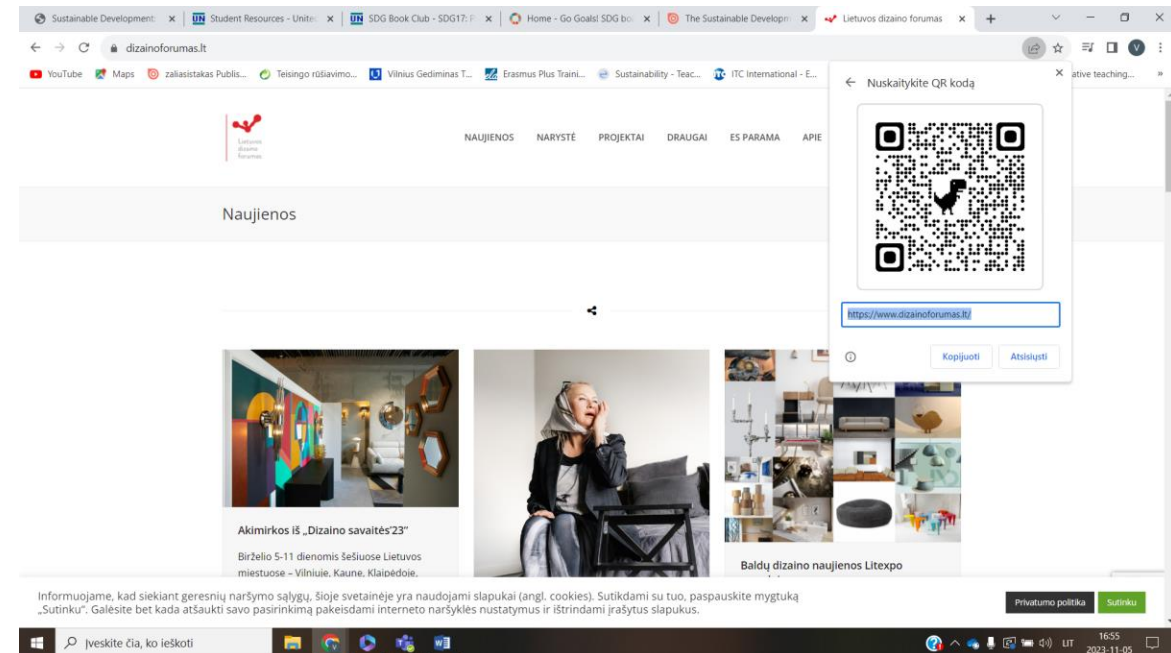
Sustainable Development | Student Resources - Unite | SDG Book Club - SDG17: | Home - Go Goals! SDG bo | The Sustainable Developm | Lietuvos dizaino forumas

dizainoforumas.lt

YouTube Maps zaliasistakas Publis... Teisingo rūšiavimo... Vilnius Gediminas T... Erasmus Plus Traini... Sustainability - Teac... ITC International - E... ative teaching...

Lietuvos dizaino forumas

NAUJIENOS NARYSTĖ PROJEKTAI DRAUGAI ES PARAMA APIE

Nuskaitykite QR kodą

https://www.dizainoforumas.lt/

Kopijuoti Atsisiųsti

Naujienos

Akimirkos iš „Dizaino savaitės'23"

Birželio 5-11 dienomis šešiuose Lietuvos miestuose – Vilniuje, Kaune, Klaipėdoje,

Baldų dizaino naujienos Litexpo

Informuojame, kad siekiant geresnių naršymo sąlygų, šioje svetainėje yra naudojami slapukai (angl. cookies). Sutikdami su tuo, paspauskite mygtuką „Sutinku". Galėsite bet kada atšaukti savo pasirinkimą pakeisdami interneto naršyklės nustatymus ir ištrindami įrašytus slapukus.

Privatumo politika Sutinku

Įveskite čia, ko ieškoti

LIT 16:55 2023-11-05